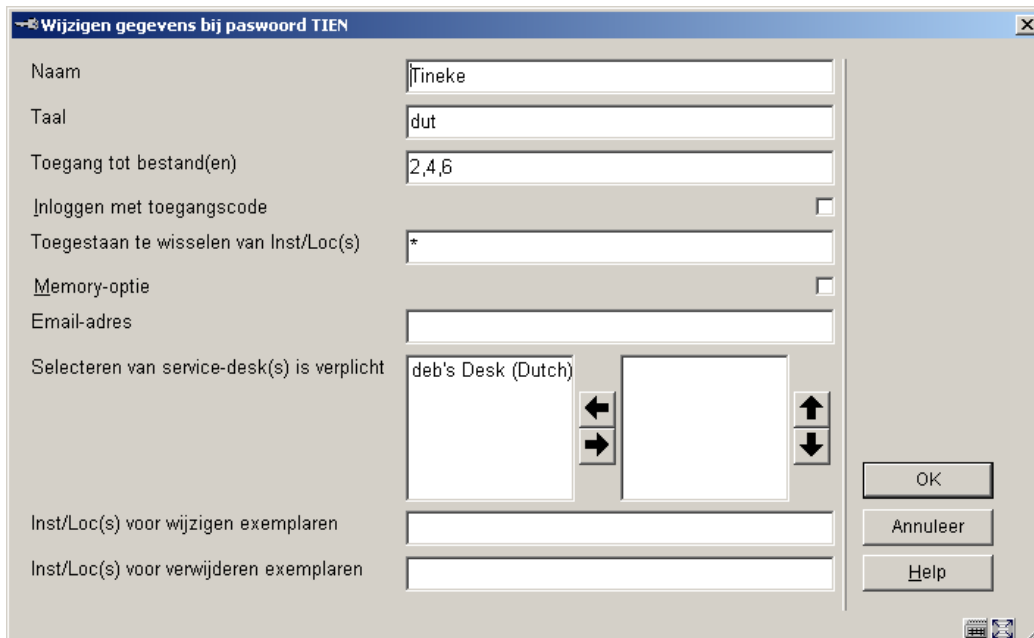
Wijzigen gegevens bij paswoord TIEN

Naam Tineke

Taal dut

Toegang tot bestand(en) 2,4,6

Inloggen met toegangscode

Toegestaan te wisselen van Inst/Loc(s) *

Memory-optie

Email-adres

Selecteren van service-desk(s) is verplicht

deb's Desk (Dutch)

OK

Inst/Loc(s) voor wijzigen exemplaren

Annuleer

Inst/Loc(s) voor verwijderen exemplaren

Help